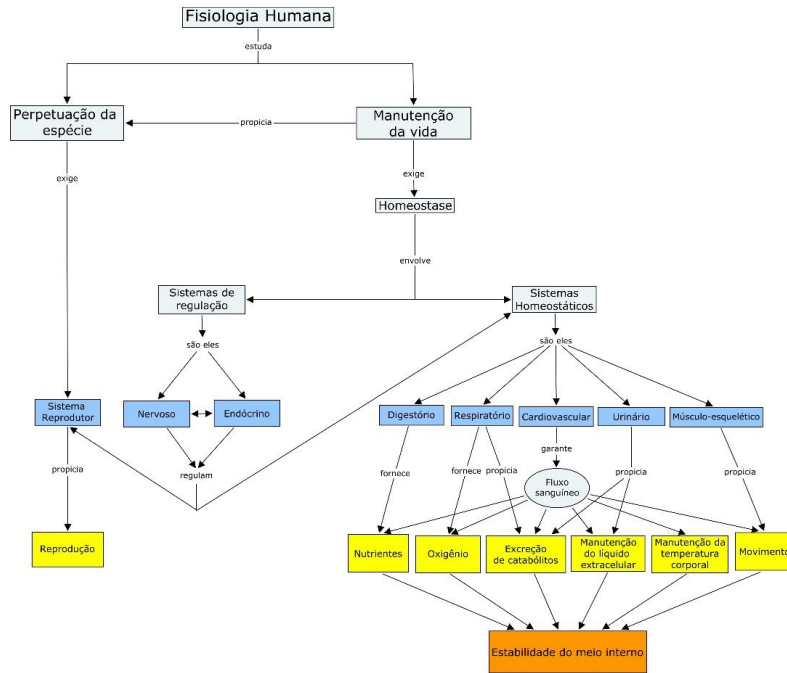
Fisiologia Humana

estuda

Perpetuação da espécie

propicia

Manutenção da vida

exige

exige

Homeostase

envolve

Sistemas de regulação

Sistemas Homeostáticos

são eles

são eles

Sistema Reprodutor

Nervoso

Endócrino

Digestório

Respiratório

Cardiovascular

Urinário

Músculo-esquelético

propicia

regulam

fornece

fornece

propicia

garante

propicia

propicia

Fluxo sanguíneo

Reprodução

Nutrientes

Oxigênio

Excreção de catabólitos

Manutenção do líquido extracelular

Manutenção da temperatura corporal

Movimento

Estabilidade do meio interno